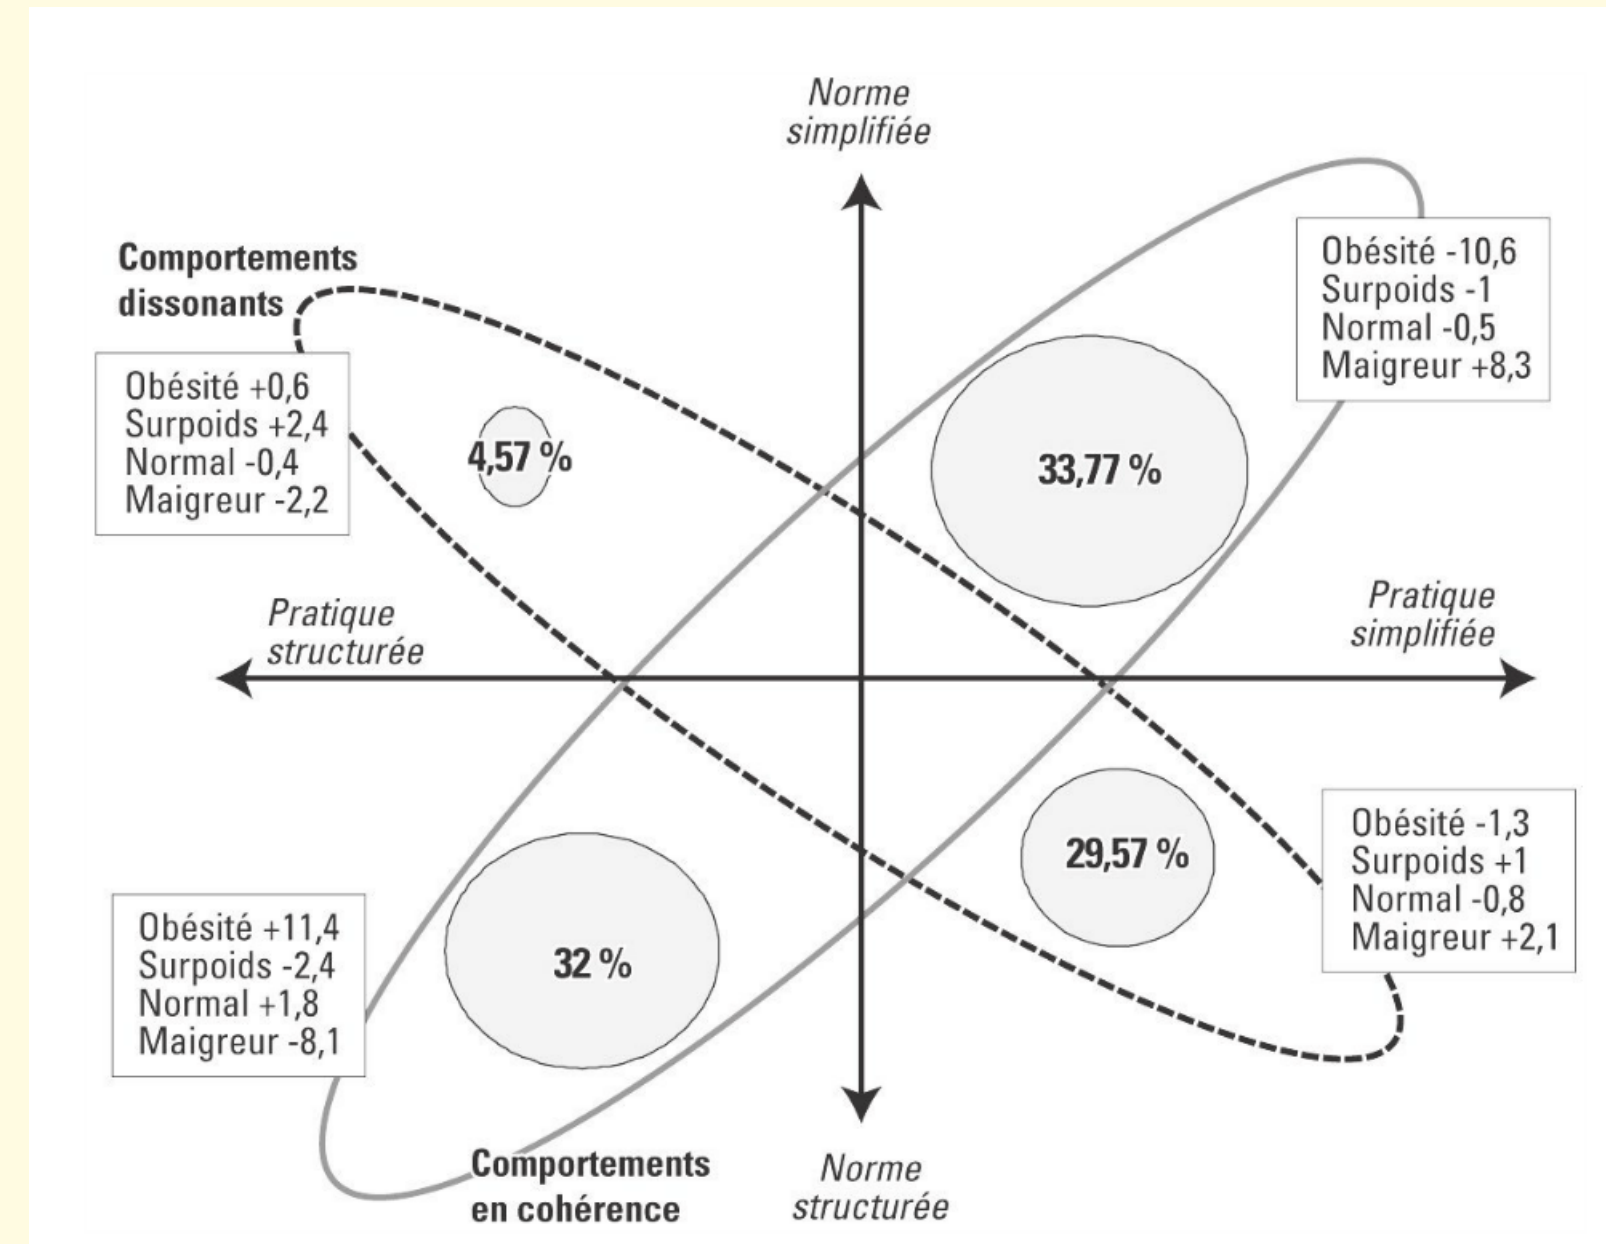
Norme simplifiée

Comportements dissonants

Obésité -10,6
Surpoids -1
Normal -0,5
Maigreur +8,3

Obésité +0,6
Surpoids +2,4
Normal -0,4
Maigreur -2,2

4,57 %

33,77 %

Pratique structurée

Pratique simplifiée

29,57 %

Obésité -1,3
Surpoids +1
Normal -0,8
Maigreur +2,1

Obésité +11,4
Surpoids -2,4
Normal +1,8
Maigreur -8,1

32 %

Comportements en cohérence

Norme structurée